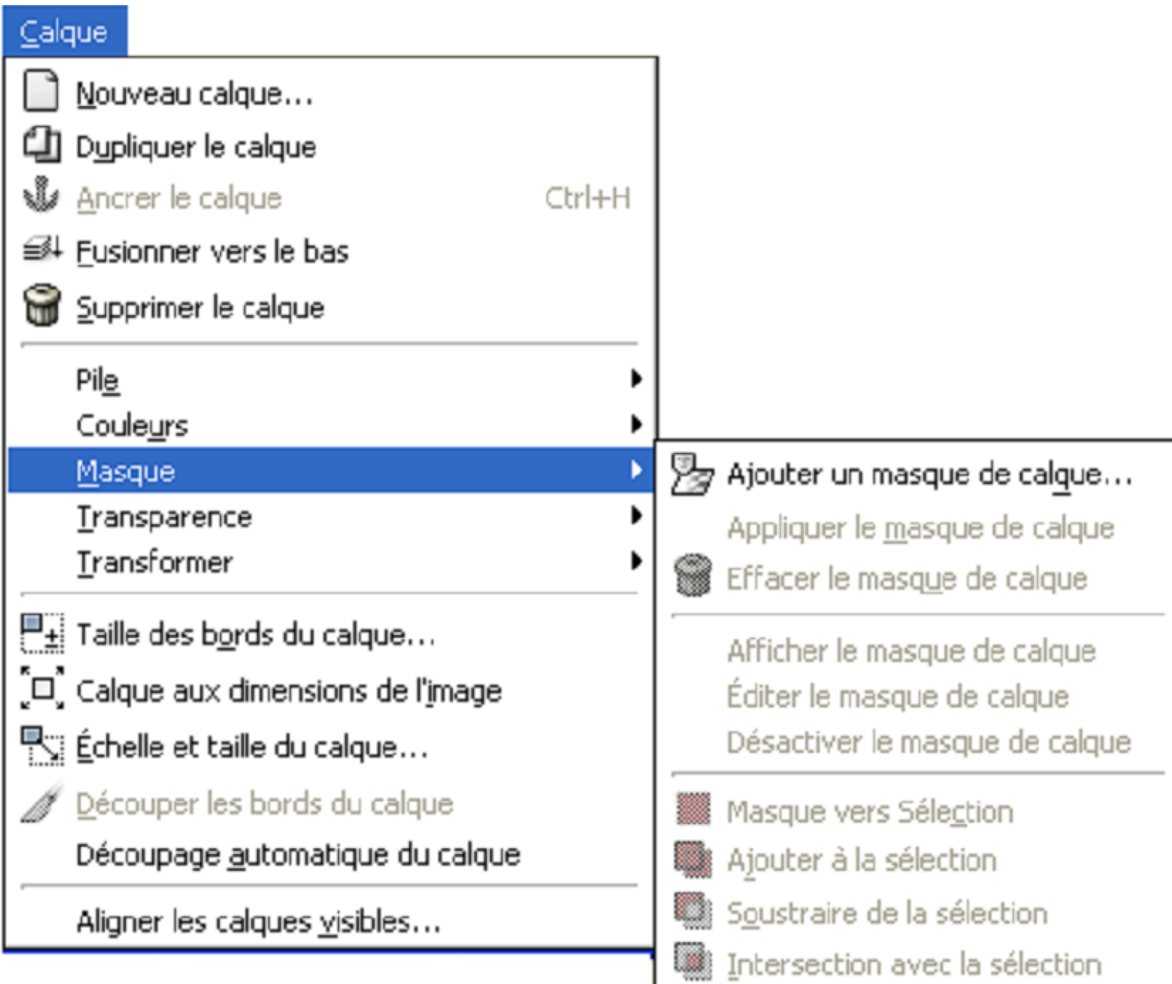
Calque

Nouveau calque...
Dupliquer le calque
Ancrer le calque Ctrl+H
Fusionner vers le bas
Supprimer le calque

Pile
Couleurs
Masque
Transparence
Transformer

Taille des bords du calque...
Calque aux dimensions de l'image
Échelle et taille du calque...
Découper les bords du calque
Découpage automatique du calque

Aligner les calques visibles...

Ajouter un masque de calque...
Appliquer le masque de calque
Effacer le masque de calque

Afficher le masque de calque
Éditer le masque de calque
Désactiver le masque de calque

Masque vers Sélection
Ajouter à la sélection
Soustraire de la sélection
Intersection avec la sélection